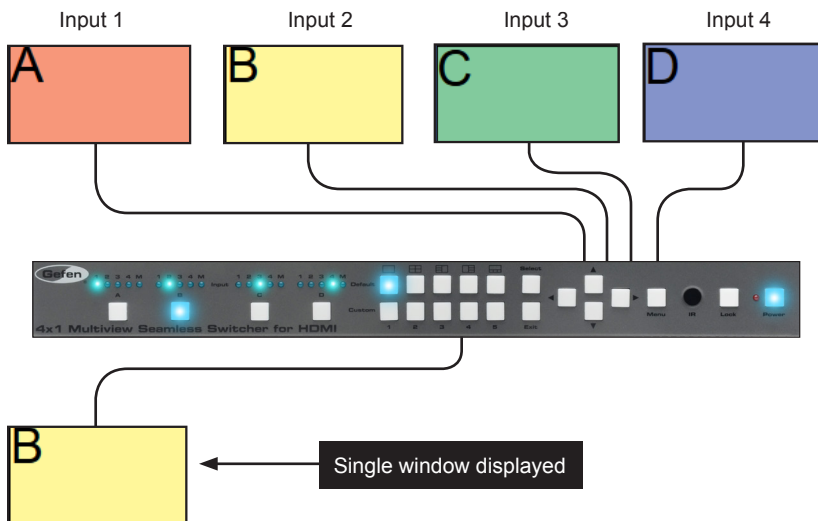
Input 1

Input 2

Input 3

Input 4

A

B

C

D

Gefen

1 2 3 4 M

A

1 2 3 4 M

B

Input

1 2 3 4 M

C

1 2 3 4 M

D

Default

Custom

1 2 3 4 5

Select

Exit

Menu

IR

Lock

Power

4x1 Multiview Seamless Switcher for HDMI

B

Single window displayed